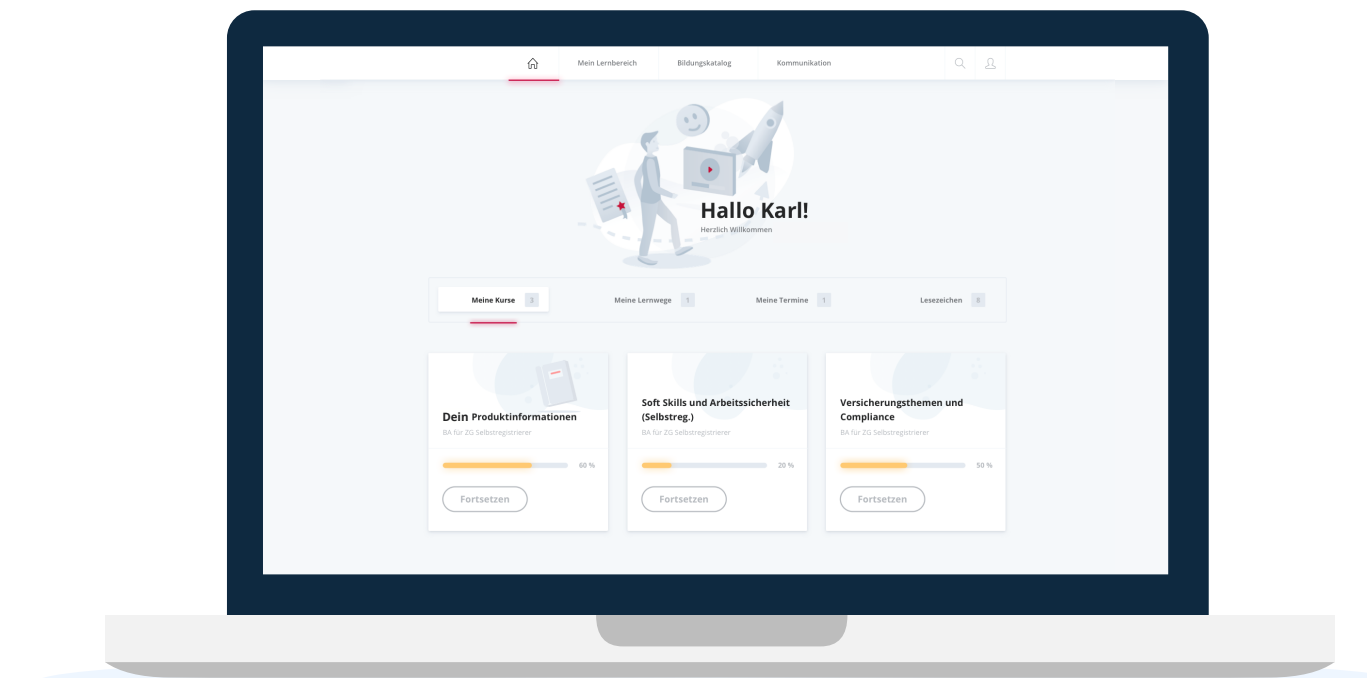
Mein Lernbereich
Bildungskatalog
Kommunikation

Hallo Karl!
Herzlich Willkommen

Meine Kurse 3
Meine Lernwege 1
Meine Termine 1
Lesezeichen 0

Dein Produktinformationen
BA für ZG Selbstregistrierer
60 %
Fortsetzen

Soft Skills und Arbeitssicherheit (Selbstreg.)
BA für ZG Selbstregistrierer
20 %
Fortsetzen

Versicherungsthemen und Compliance
BA für ZG Selbstregistrierer
50 %
Fortsetzen